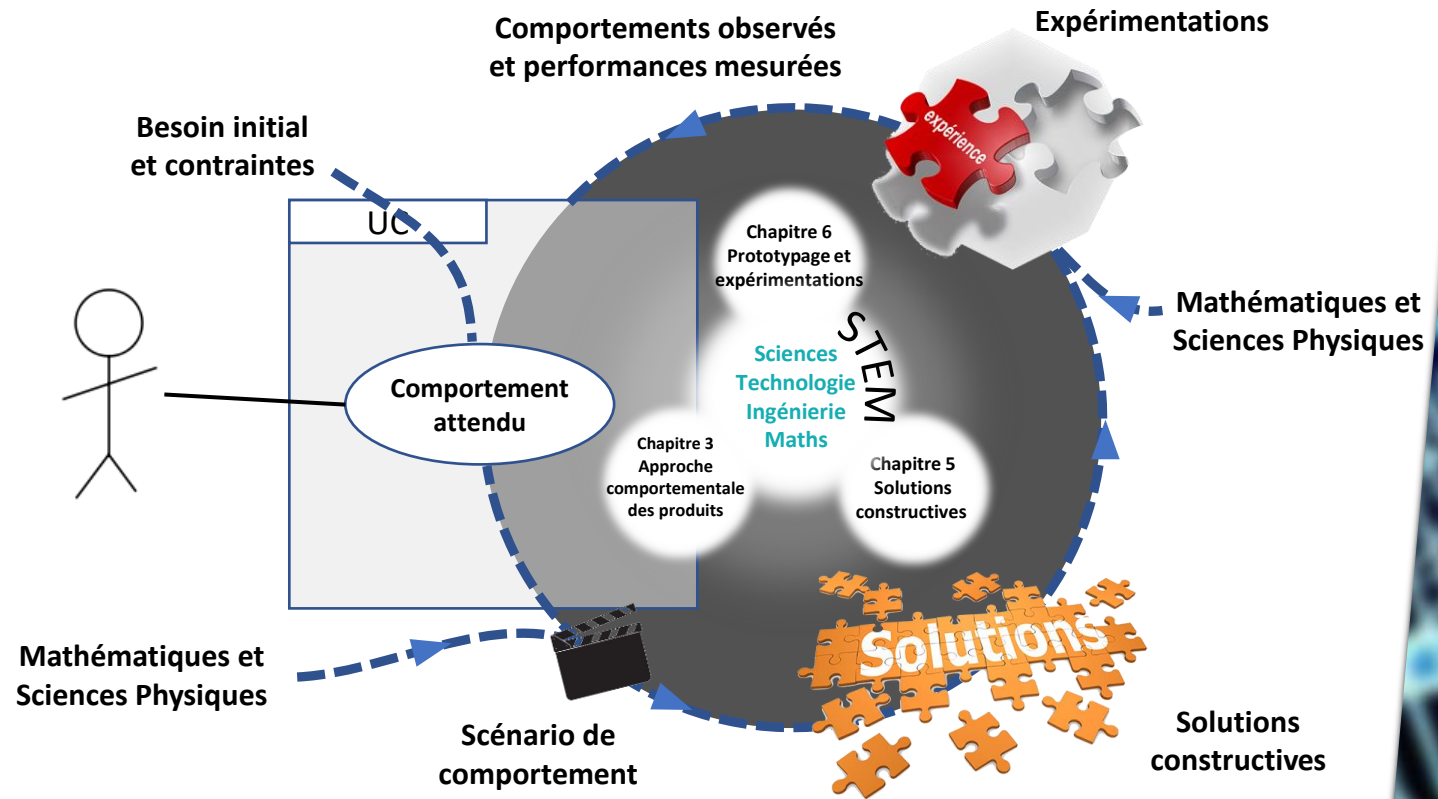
Comportements observés et performances mesurées

Expérimentations

expérience

Besoin initial et contraintes

UC

Chapitre 6 Prototypage et expérimentations

STEM

Sciences
Technologie
Ingénierie
Maths

Mathématiques et Sciences Physiques

Comportement attendu

Chapitre 3 Approche comportementale des produits

Chapitre 5 Solutions constructives

Solutions

Mathématiques et Sciences Physiques

Scénario de comportement

Solutions constructives